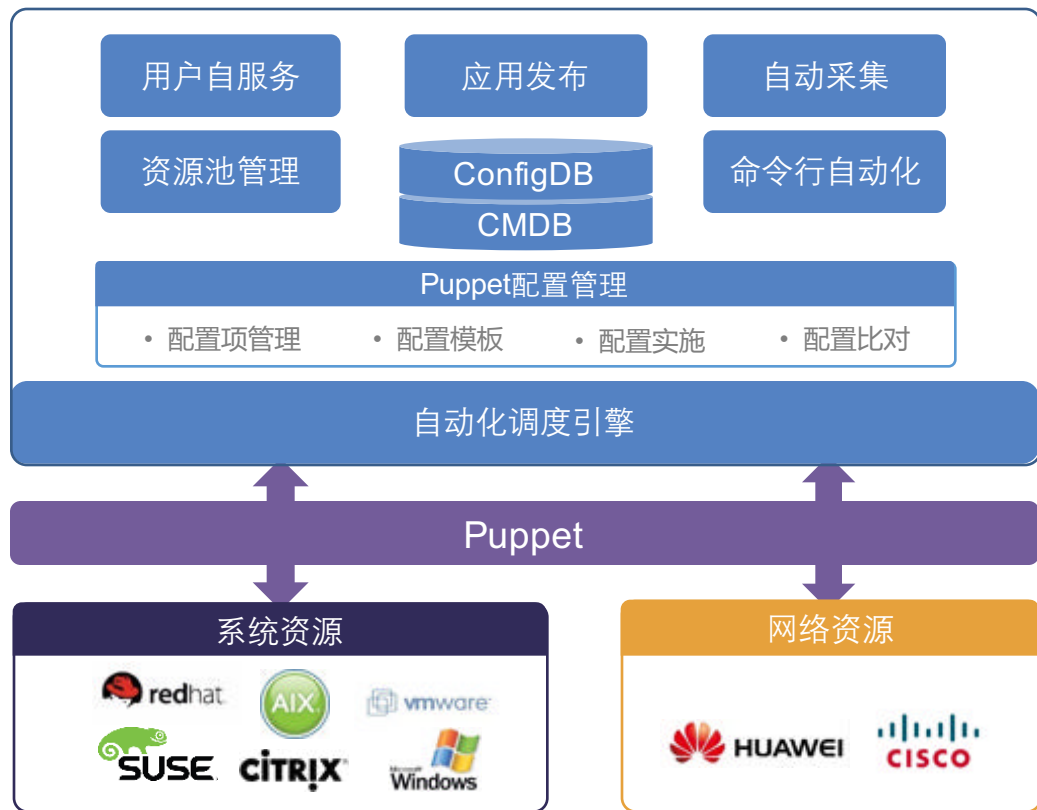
用户自服务

应用发布

自动采集

资源池管理

ConfigDB

CMDB

命令行自动化

Puppet配置管理

• 配置项管理 • 配置模板 • 配置实施 • 配置比对

自动化调度引擎

Puppet

系统资源

redhat

AIX

vmware

SUSE

CITRIX

Microsoft Windows

网络资源

HUAWEI

CISCO